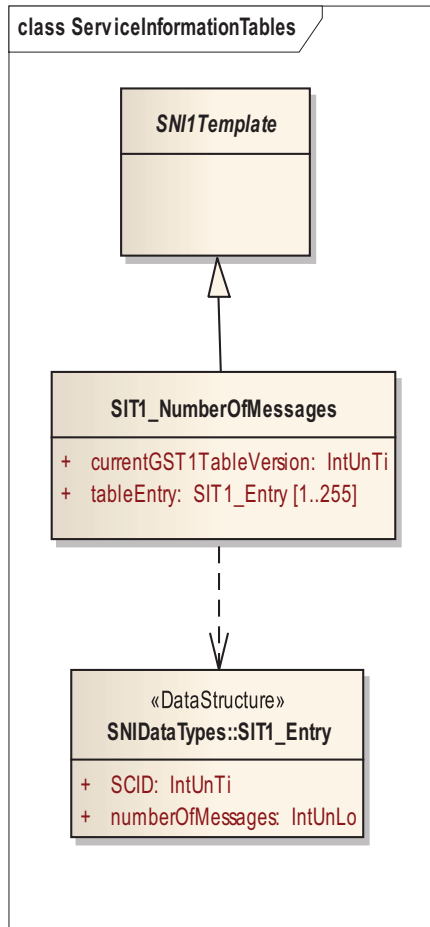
class ServiceInformationTables

SNI1Template

SIT1_NumberOfMessages

+ currentGST1TableVersion: IntUnTi
+ tableEntry: SIT1_Entry [1..255]

«DataStructure»
SNIDataTypes::SIT1_Entry

+ SCID: IntUnTi
+ numberOfMessages: IntUnLo